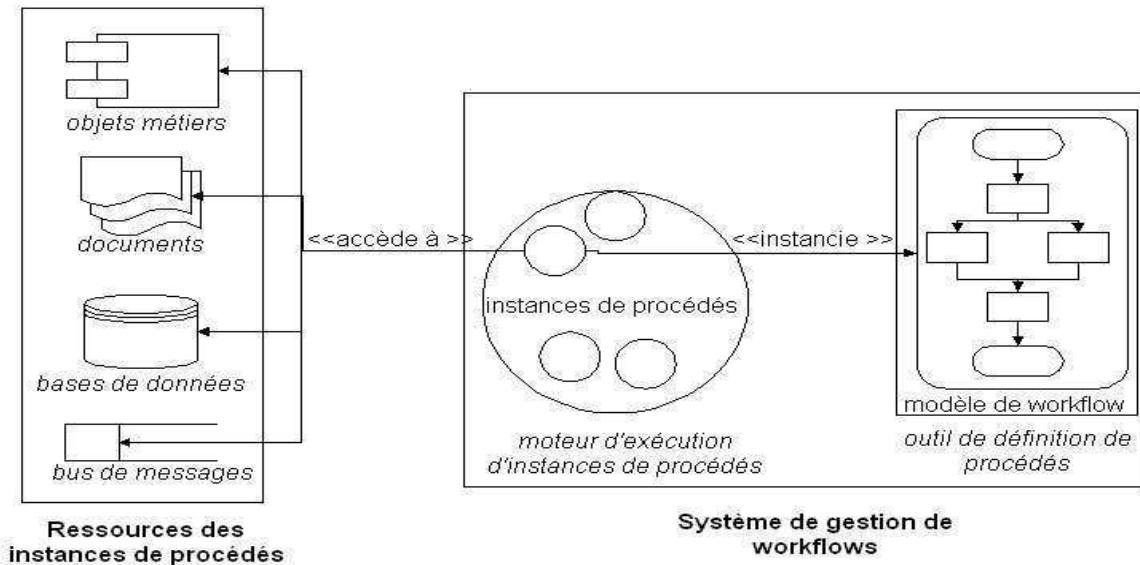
objets métiers

documents

bases de données

bus de messages

<<accède à >>

<<instancie >>

instances de procédés

moteur d'exécution d'instances de procédés

modèle de workflow

outil de définition de procédés

Ressources des instances de procédés

Système de gestion de workflows